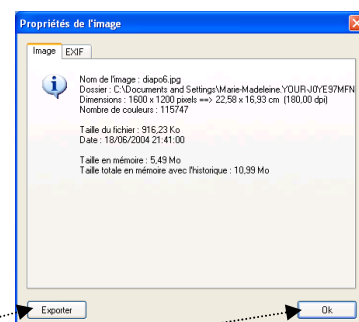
Propriétés de l'image

Image | EXIF

Nom de l'image : diapo6.jpg
Dossier : C:\Documents and Settings\Marie-Madeleine.YOUR-J0YE97MFN
Dimensions : 1600 x 1200 pixels ==> 22,58 x 16,93 cm (180,00 dpi)
Nombre de couleurs : 115747

Taille du fichier : 916,23 Ko
Date : 18/06/2004 21:41:00

Taille en mémoire : 5,49 Mo
Taille totale en mémoire avec l'historique : 10,99 Mo

Exporter

Ok